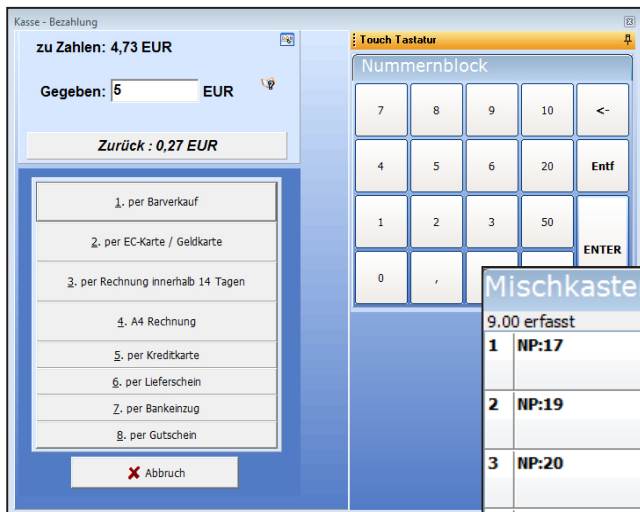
Kasse - Bezahlung

zu Zahlen: 4,73 EUR

Gegeben: 5 EUR

Zurück : 0,27 EUR

1. per Barverkauf

2. per EC-Karte / Geldkarte

3. per Rechnung innerhalb 14 Tagen

4. A4 Rechnung

5. per Kreditkarte

6. per Lieferschein

7. per Bankeinzug

8. per Gutschein

Abbruch

Touch Tastatur

Nummernblock

| 7 | 8 | 9 | 10 | <- |
|---|---|---|---|---|
| 4 | 5 | 6 | 20 | Entf |
| 1 | 2 | 3 | 50 | ENTER |
| 0 | , | | | |

Mischkaste

9.00 erfasst

1 NP:17

2 NP:19

3 NP:20